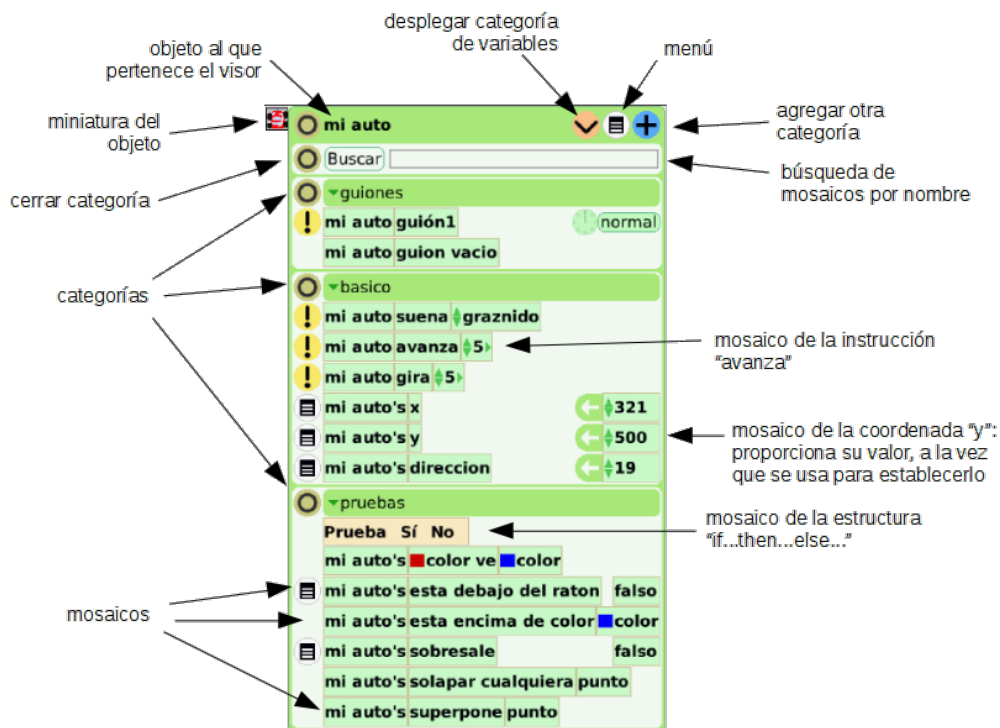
desplegar categoría de variables

objeto al que pertenece el visor

menú

miniatura del objeto

mi auto

agregar otra categoría

Buscar

búsqueda de mosaicos por nombre

cerrar categoría

guiones

mi auto guión1 normal

mi auto guion vacio

categorías

basico

mi auto suena graznido

mi auto avanza 5

mosaico de la instrucción "avanza"

mi auto gira 5

mi auto's x 321

mi auto's y 500

mosaico de la coordenada "y": proporciona su valor, a la vez que se usa para establecerlo

mi auto's direccion 19

pruebas

Prueba Sí No

mosaico de la estructura "if...then...else..."

mi auto's color ve color

mi auto's esta debajo del raton falso

mosaicos

mi auto's esta encima de color color

mi auto's sobresale falso

mi auto's solapar cualquiera punto

mi auto's superpone punto